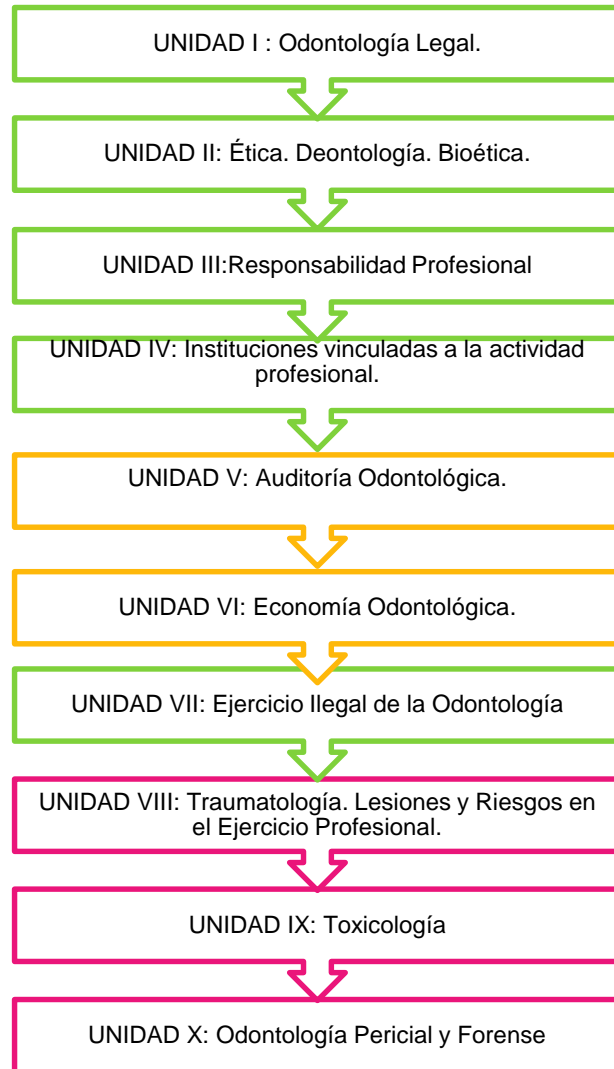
UNIDAD I : Odontología Legal.

UNIDAD II: Ética. Deontología. Bioética.

UNIDAD III:Responsabilidad Profesional

UNIDAD IV: Instituciones vinculadas a la actividad profesional.

UNIDAD V: Auditoría Odontológica.

UNIDAD VI: Economía Odontológica.

UNIDAD VII: Ejercicio Ilegal de la Odontología

UNIDAD VIII: Traumatología. Lesiones y Riesgos en el Ejercicio Profesional.

UNIDAD IX: Toxicología

UNIDAD X: Odontología Pericial y Forense